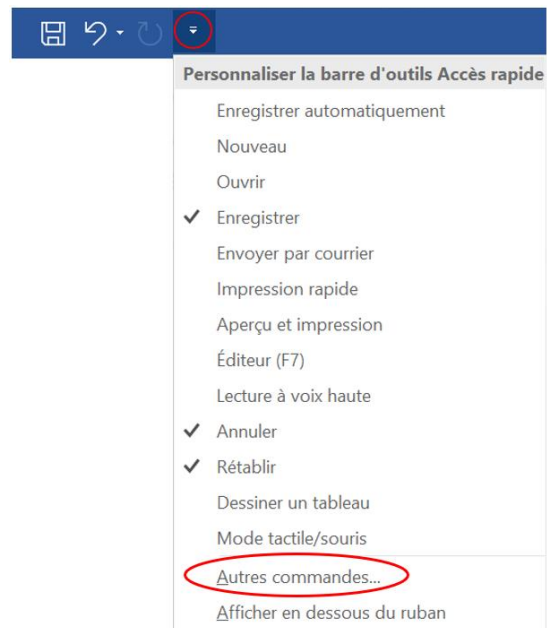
Personnaliser la barre d'outils Accès rapide

Enregistrer automatiquement

Nouveau

Ouvrir

✓ Enregistrer

Envoyer par courrier

Impression rapide

Aperçu et impression

Éditeur (F7)

Lecture à voix haute

✓ Annuler

✓ Rétablir

Dessiner un tableau

Mode tactile/souris

Autres commandes...

Afficher en dessous du ruban